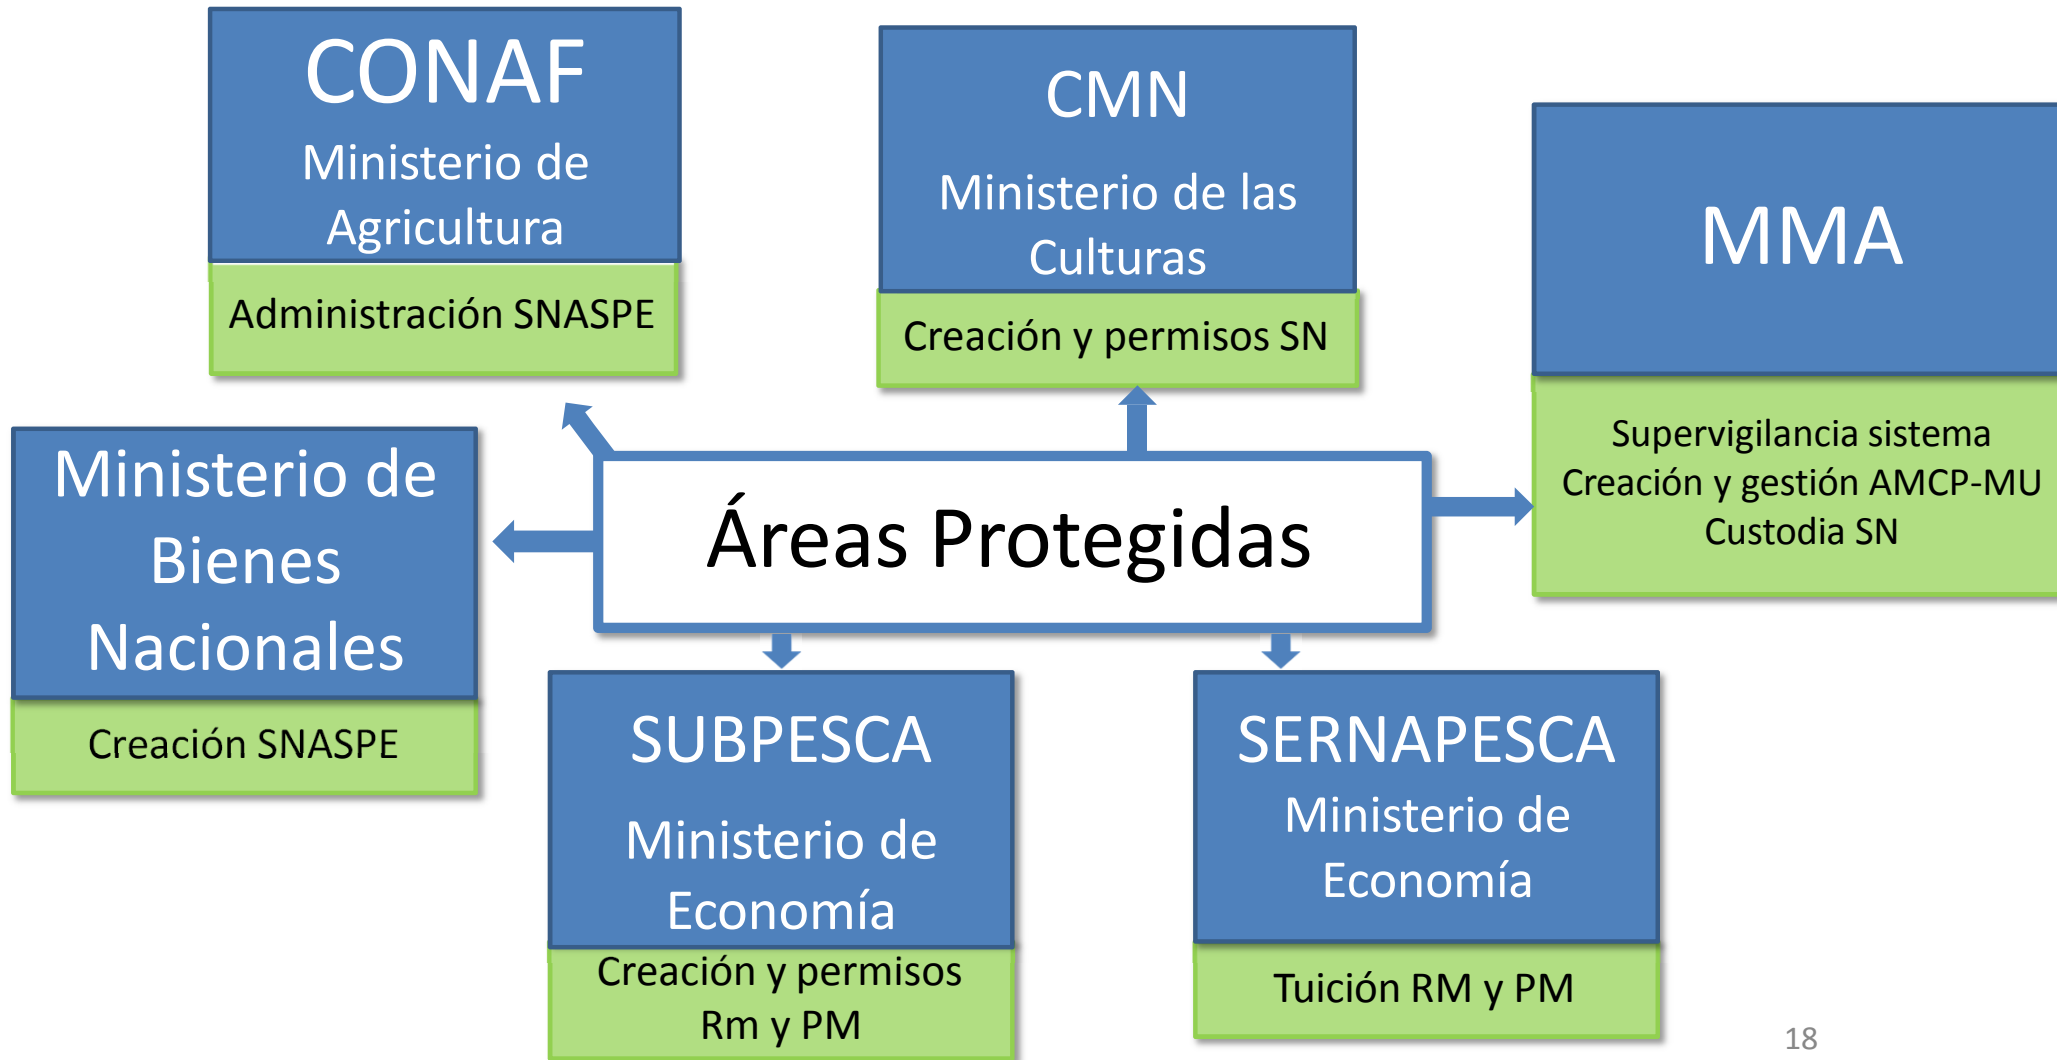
CONAF
Ministerio de Agricultura

Administración SNASPE

CMN
Ministerio de las Culturas

Creación y permisos SN

MMA

Supervigilancia sistema
Creación y gestión AMCP-MU
Custodia SN

Ministerio de Bienes Nacionales

Creación SNASPE

Áreas Protegidas

SUBPESCA
Ministerio de Economía

Creación y permisos Rm y PM

SERNAPESCA
Ministerio de Economía

Tuición RM y PM

18